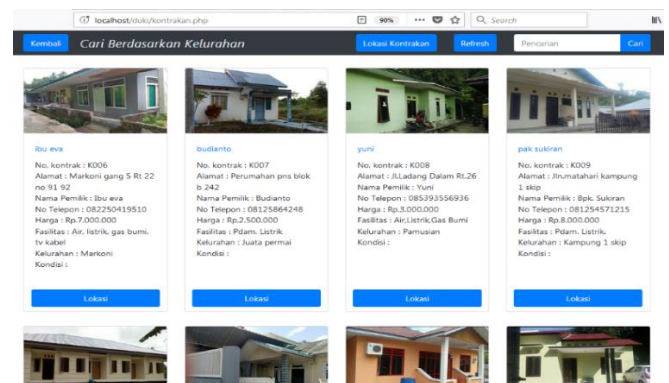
localhost/duki/kontrakan.php

90%

Search

Kembali

Cari Berdasarkan Kelurahan

Lokasi Kontrakan

Refresh

Pencarian

Cari

Ibu eva

No. kontrak : K006
Alamat : Markoni gang 5 Rt 22 no 91 92
Nama Pemilik : Ibu eva
No Telepon : 082250419510
Harga : Rp.7.000.000
Fasilitas : Air, listrik, gas bumi, tv kabel
Kelurahan : Markoni
Kondisi :

Lokasi

budianto

No. kontrak : K007
Alamat : Perumahan pns blok b 242
Nama Pemilik : Budianto
No Telepon : 08125864248
Harga : Rp.2.500.000
Fasilitas : Pdam, Listrik
Kelurahan : Juata permai
Kondisi :

Lokasi

yuni

No. kontrak : K008
Alamat : Jl.Ladang Dalam Rt.26
Nama Pemilik : Yuni
No Telepon : 085393556936
Harga : Rp.3.000.000
Fasilitas : Air,Listrik,Gas Bumi
Kelurahan : Pamusian
Kondisi :

Lokasi

pak sukiran

No. kontrak : K009
Alamat : Jl.rumatahari kampung 1 skip
Nama Pemilik : Bpk. Sukiran
No Telepon : 081254571215
Harga : Rp.8.000.000
Fasilitas : Pdam, Listrik
Kelurahan : Kampung 1 skip
Kondisi :

Lokasi